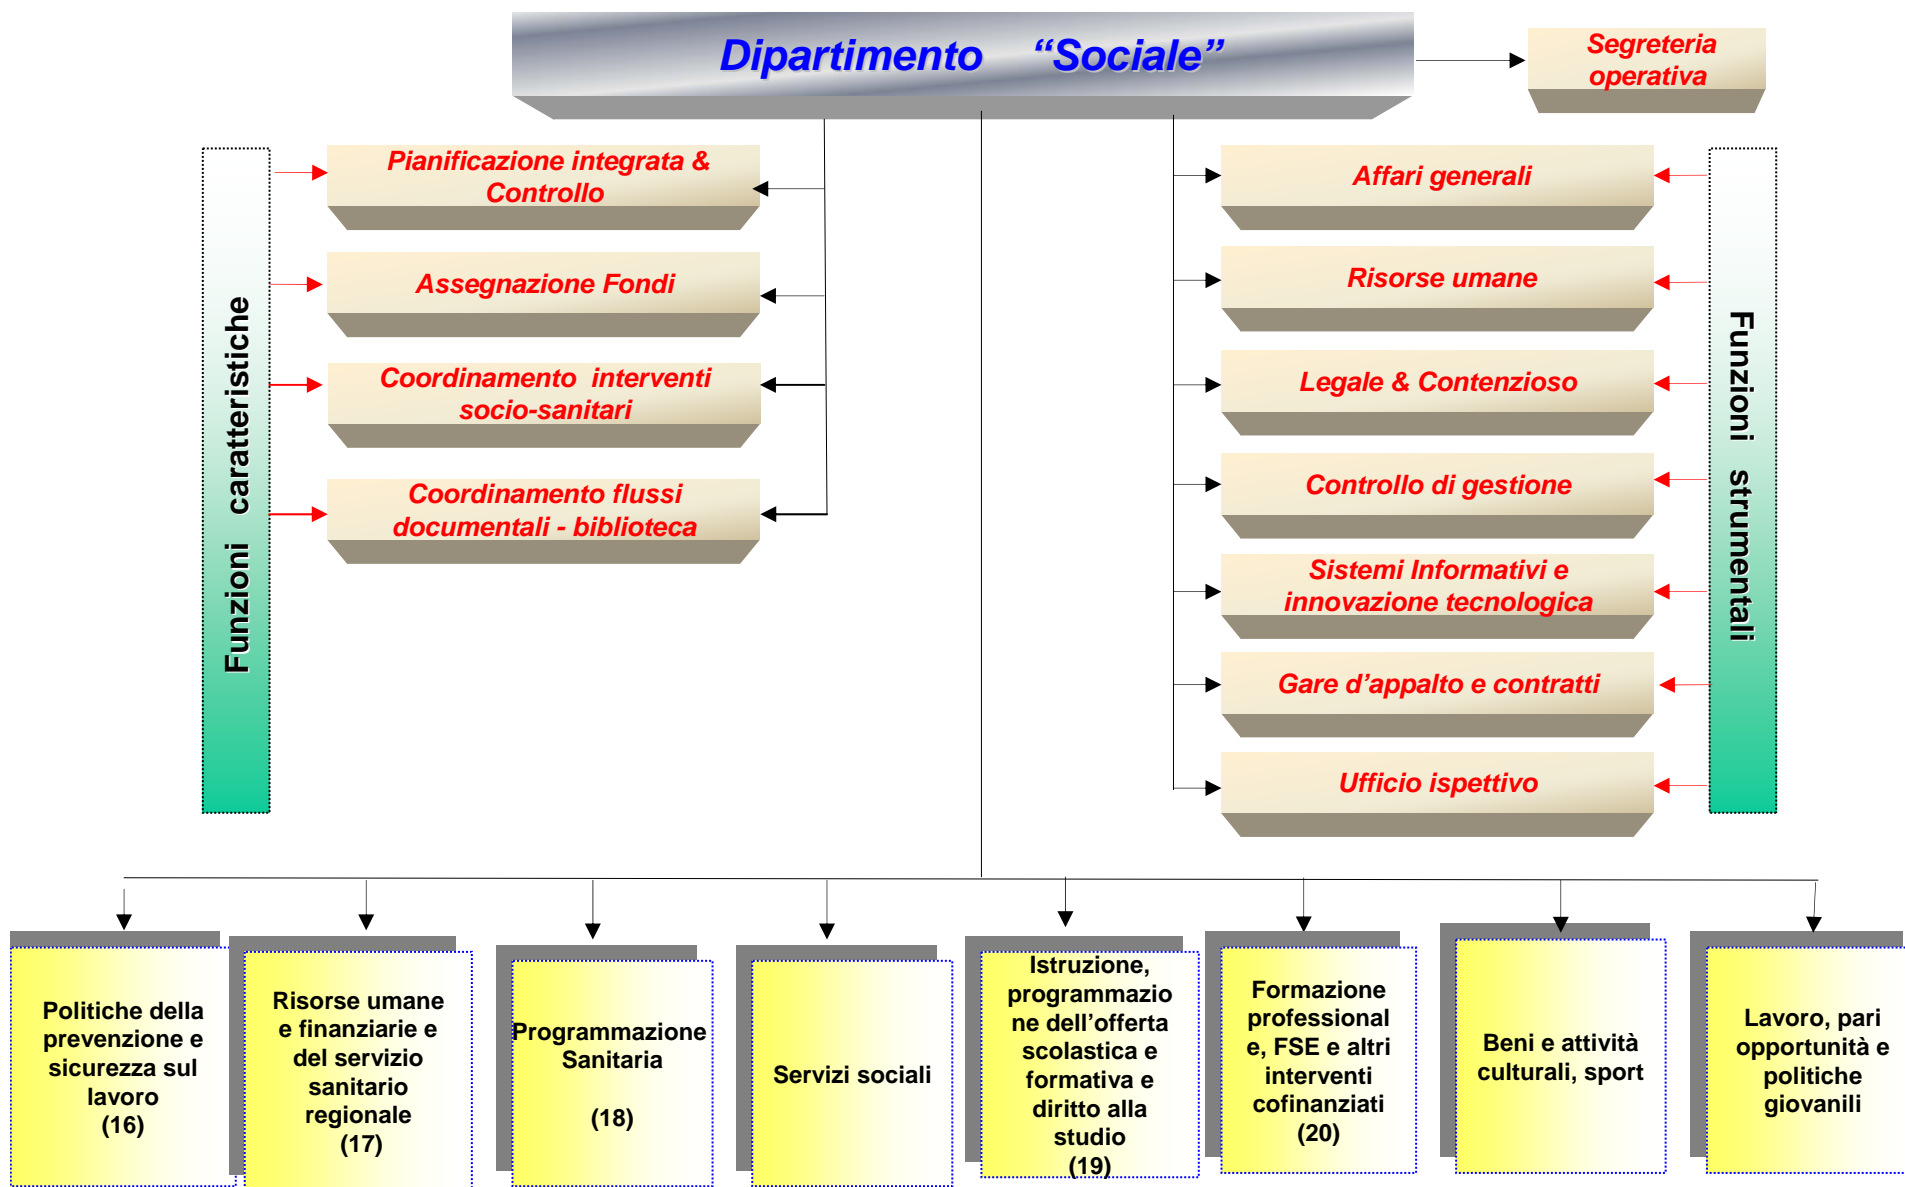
Dipartimento "Sociale"

Segreteria operativa

Funzioni caratteristiche

Pianificazione integrata & Controllo

Assegnazione Fondi

Coordinamento interventi socio-sanitari

Coordinamento flussi documentali - biblioteca

Affari generali

Risorse umane

Legale & Contenzioso

Controllo di gestione

Sistemi Informativi e innovazione tecnologica

Gare d'appalto e contratti

Ufficio ispettivo

Funzioni strumentali

Politiche della prevenzione e sicurezza sul lavoro (16)

Risorse umane e finanziarie e del servizio sanitario regionale (17)

Programmazione Sanitaria (18)

Servizi sociali

Istruzione, programmazione dell'offerta scolastica e formativa e diritto alla studio (19)

Formazione professionale, FSE e altri interventi cofinanziati (20)

Beni e attività culturali, sport

Lavoro, pari opportunità e politiche giovanili